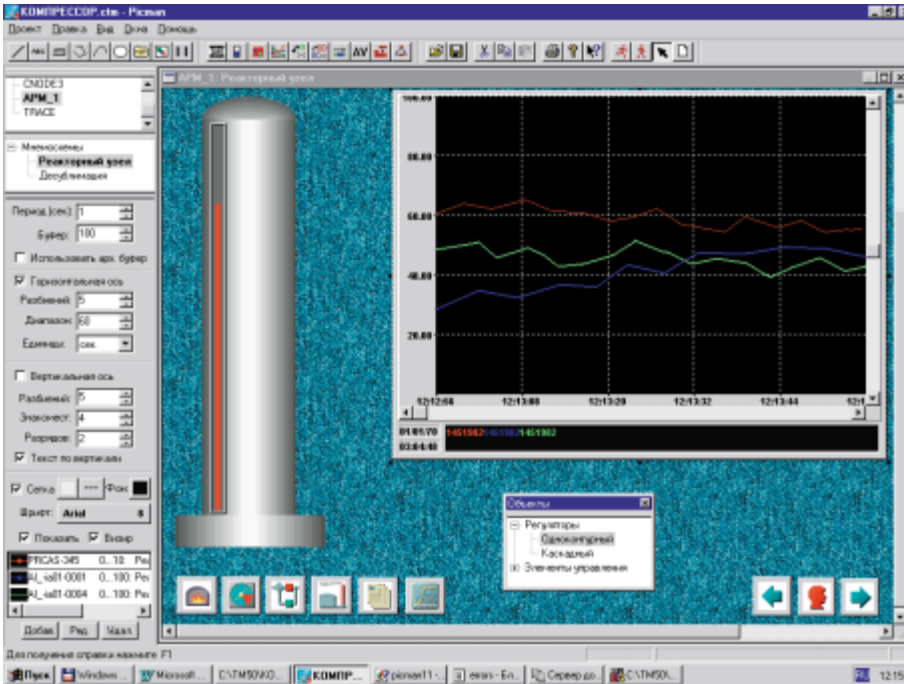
КОМПРЕССОР.ctm - Picman

Проект Правка Вид Окна Помощь

CNODE3
APM_1
TRACE

Мнемосхемы
Реакторный узел
Десублимация

Период (сек): 1
Буфер: 100
Использовать арх. буфер
Горизонтальная ось
Разбиений: 5
Диапазон: 60
Единицы: сек.
Вертикальная ось
Разбиений: 5
Знакомест: 4
Разрядов: 2
Текст по вертикали
Сетка Фон
Шрифт: Arial
Показать Вверх
PRCAS-345 0...10 Ре
AI_ia81-0001 0...100 Ре
AI_ia81-0004 0...100 Ре
Добав. Ред. Удал.

APM_1: Реакторный узел

100.00
80.00
60.00
40.00
20.00
12:12:56
12:13:08
12:13:20
12:13:32
12:13:44
12:1
01.01.70
03:04:40
1451982 1451982 1451982

Объекты
Регуляторы
Одноконтурный
Каскадный
Элементы управления

Для получения справки нажмите F1

Пуск Windows ... Microsoft ... C:\TM5\КО... КОМПР... picman11 - ... ewan - Бл... Сервер до... C:\TM50\...
12:15